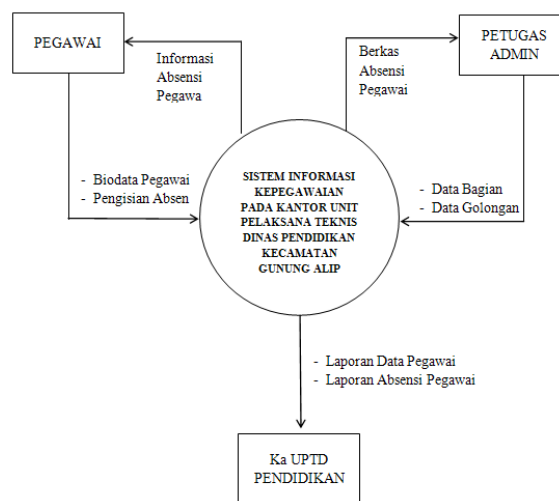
PEGAWAI

Informasi Absensi Pegawa

Berkas Absensi Pegawai

PETUGAS ADMIN

- Biodata Pegawai
- Pengisian Absen

SISTEM INFORMASI KEPEGAWAIAN PADA KANTOR UNIT PELAKSANA TEKNIS DINAS PENDIDIKAN KECAMATAN GUNUNG ALIP

- Data Bagian
- Data Golongan

- Laporan Data Pegawai
- Laporan Absensi Pegawai

Ka UPTD PENDIDIKAN